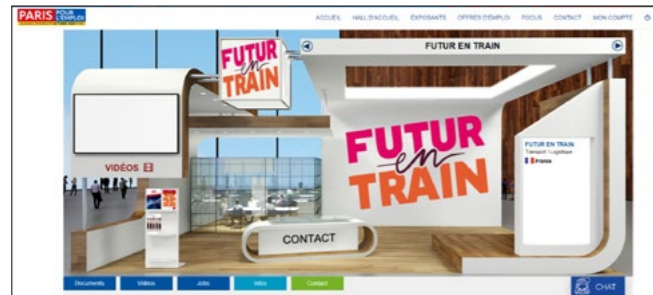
PARIS POUR L'EMPLOI

ACCUEIL HALL D'ACCUEIL EXPOSANTS OFFRES D'EMPLOI FOCUS CONTACT MON COMPTE

FUTUR EN TRAIN

FUTUR en TRAIN

VIDÉOS

FUTUR en TRAIN

FUTUR EN TRAIN
Transport / Logistique
France

CONTACT

Documents Vidéos Jobs Infos Contact

CHAT